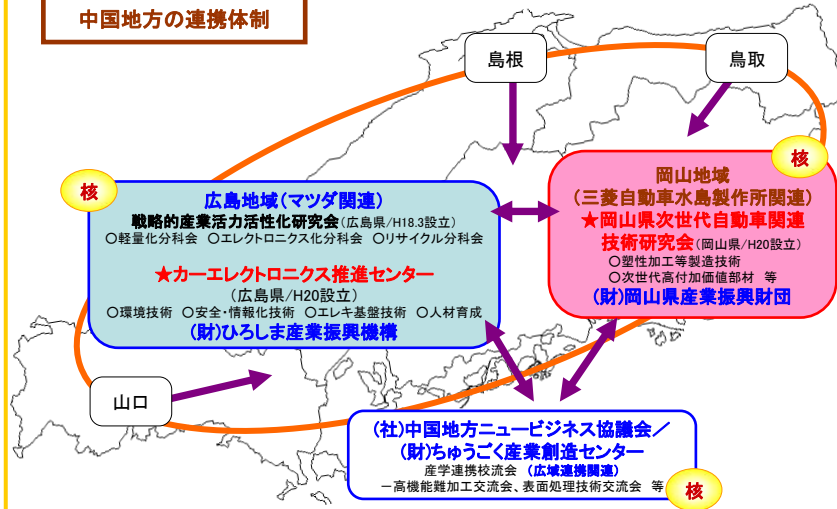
中国地方の連携体制

島根

鳥取

核

広島地域（マツダ関連）
戦略的産業活力活性化研究会（広島県/H18.3設立）
○軽量化分科会　○エレクトロニクス化分科会　○リサイクル分科会

★カーエレクトロニクス推進センター
（広島県/H20設立）
○環境技術　○安全・情報化技術　○エレキ基盤技術　○人材育成
（財）ひろしま産業振興機構

核

岡山地域
（三菱自動車水島製作所関連）
★岡山県次世代自動車関連技術研究会（岡山県/H20設立）
○塑性加工等製造技術
○次世代高付加価値部材　等
（財）岡山県産業振興財団

山口

（社）中国地方ニュービジネス協議会／
（財）ちゅうごく産業創造センター
産学連携校流会　（広域連携関連）
ー高機能難加工交流会、表面処理技術交流会　等

核